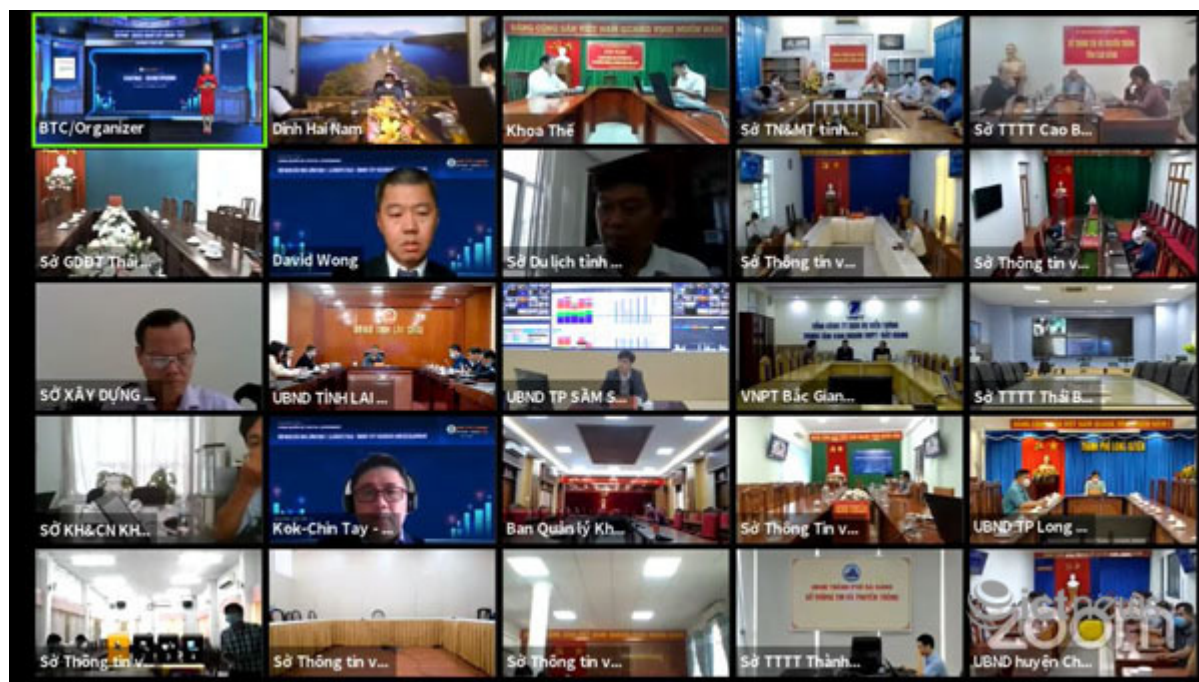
BTC/Organizer
Dinh Hai Nam
Khoa Thế
Sở TN&MT tỉnh...
Sở TTTT Cao B...
Sở GDĐT Thái...
David Wong
Sở Du lịch tỉnh...
Sở Thông tin v...
Sở Thông tin v...
SỞ XÂY DỰNG...
UBND TỈNH LAI...
UBND TP SẦM S...
VNPT Bắc Gian...
Sở TTTT Thái B...
SỞ KH&CN KH...
Kok-Chin Tay -...
Ban Quản lý Kh...
Sở Thông Tin v...
UBND TP Long...
Sở Thông tin v...
Sở Thông tin v...
Sở Thông tin v...
Sở TTTT Thành...
UBND huyện Ch...
zoom